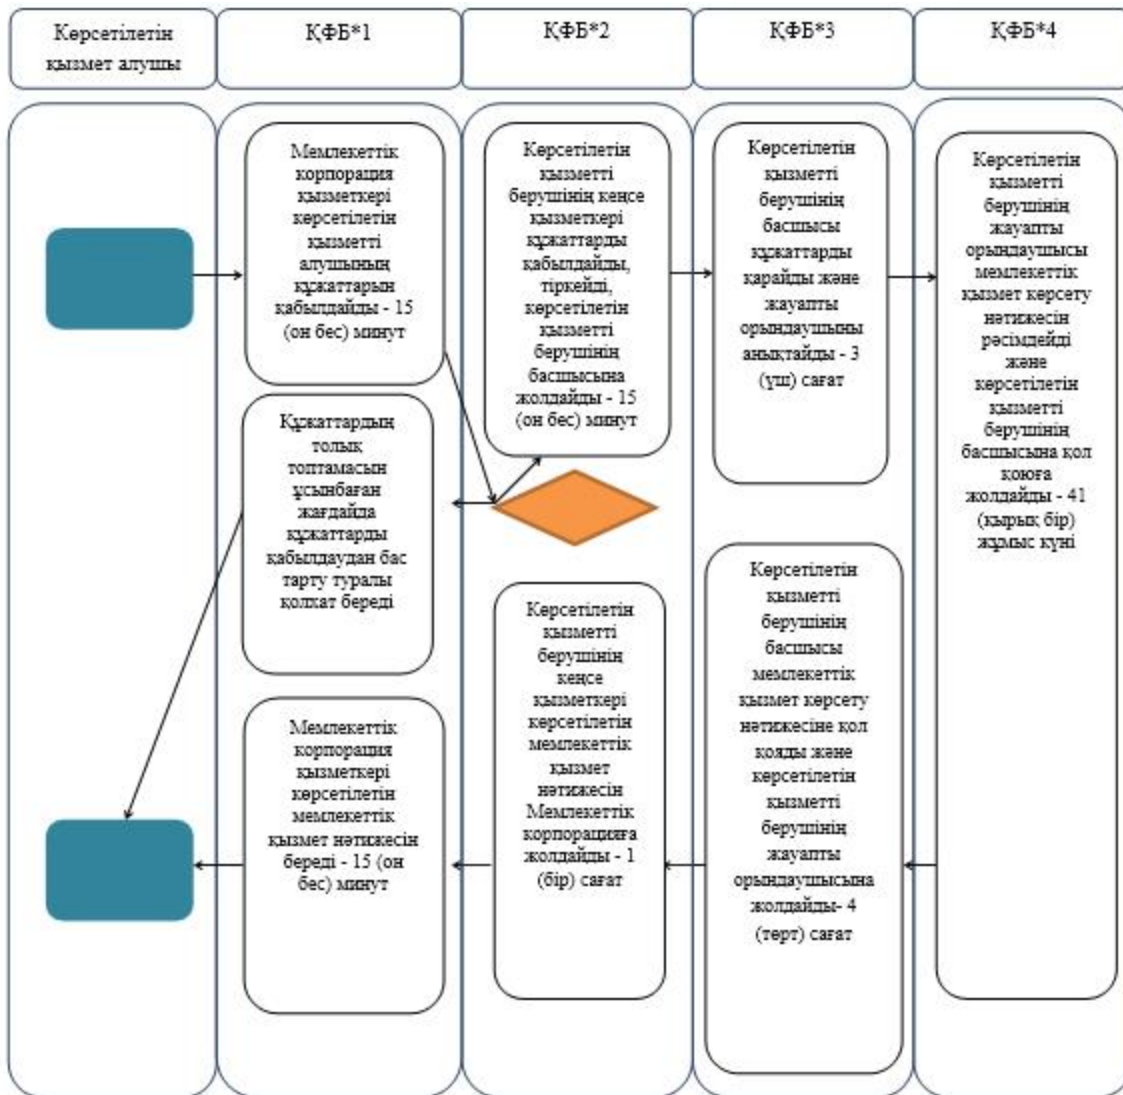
Көрсетілетін қызмет алушы

ҚФБ*1

ҚФБ*2

ҚФБ*3

ҚФБ*4

Мемлекеттік корпорация қызметкері көрсетілетін қызметті алушының құжаттарын қабылдайды - 15 (он бес) минут

Көрсетілетін қызметті берушінің кеңсе қызметкері құжаттарды қабылдайды, тіркейді, көрсетілетін қызметті берушінің басшысына жолдайды - 15 (он бес) минут

Көрсетілетін қызметті берушінің басшысы құжаттарды қарайды және жауапты орындаушыны анықтайды - 3 (үш) сағат

Көрсетілетін қызметті берушінің жауапты орындаушысы мемлекеттік қызмет көрсету нәтижесін рәсімдейді және көрсетілетін қызметті берушінің басшысына қол қоюға жолдайды - 41 (қырық бір) жұмыс күні

Құжаттардың толық топтамасын ұсынбаған жағдайда құжаттарды қабылдаудан бас тарту туралы қолхат береді

Көрсетілетін қызметті берушінің кеңсе қызметкері көрсетілетін мемлекеттік қызмет нәтижесін Мемлекеттік корпорацияға жолдайды - 1 (бір) сағат

Көрсетілетін қызметті берушінің басшысы мемлекеттік қызмет көрсету нәтижесіне қол қояды және көрсетілетін қызметті берушінің жауапты орындаушысына жолдайды- 4 (төрт) сағат

Мемлекеттік корпорация қызметкері көрсетілетін мемлекеттік қызмет нәтижесін береді - 15 (он бес) минут